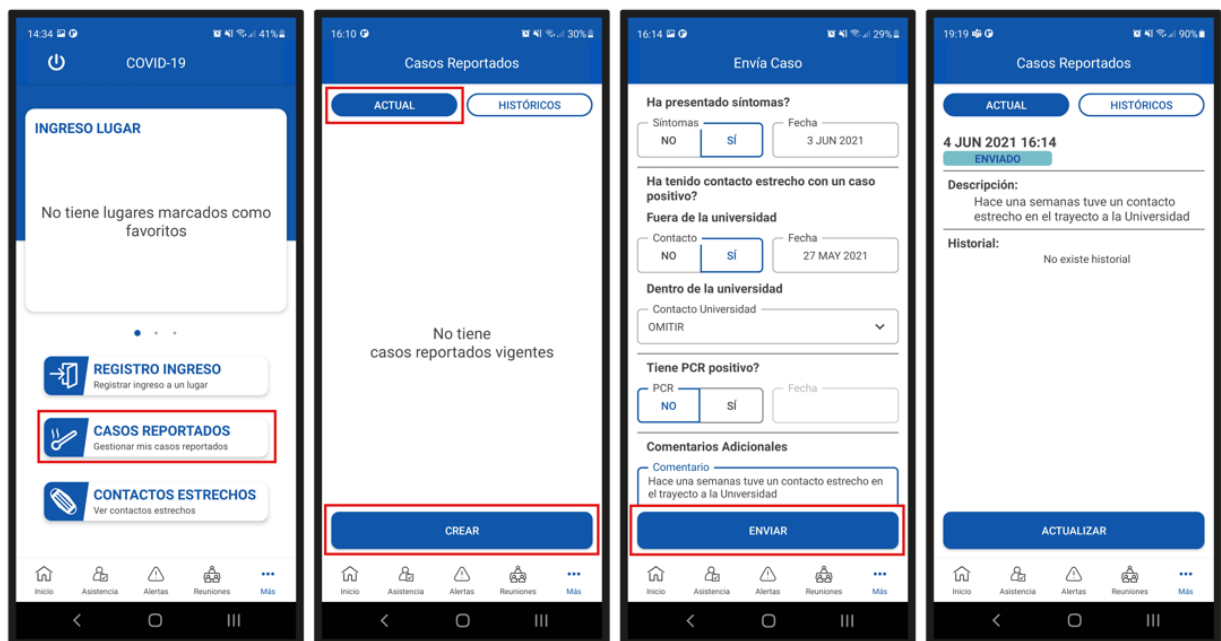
14:34 41%

COVID-19

INGRESO LUGAR

No tiene lugares marcados como favoritos

REGISTRO INGRESO
Registrar ingreso a un lugar

CASOS REPORTADOS
Gestionar mis casos reportados

CONTACTOS ESTRECHOS
Ver contactos estrechos

Inicio Asistencia Alertas Reuniones Más

16:10 30%

Casos Reportados

ACTUAL HISTÓRICOS

No tiene casos reportados vigentes

CREAR

Inicio Asistencia Alertas Reuniones Más

16:14 29%

Envía Caso

Ha presentado síntomas?

Síntomas
NO SÍ

Fecha
3 JUN 2021

Ha tenido contacto estrecho con un caso positivo?

Fuera de la universidad

Contacto
NO SÍ

Fecha
27 MAY 2021

Dentro de la universidad

Contacto Universidad
OMITIR

Tiene PCR positivo?

PCR
NO SÍ

Fecha

Comentarios Adicionales

Comentario
Hace una semanas tuve un contacto estrecho en el trayecto a la Universidad

ENVIAR

Inicio Asistencia Alertas Reuniones Más

19:19 90%

Casos Reportados

ACTUAL HISTÓRICOS

4 JUN 2021 16:14
ENVIADO

Descripción:
Hace una semanas tuve un contacto estrecho en el trayecto a la Universidad

Historial:
No existe historial

ACTUALIZAR

Inicio Asistencia Alertas Reuniones Más